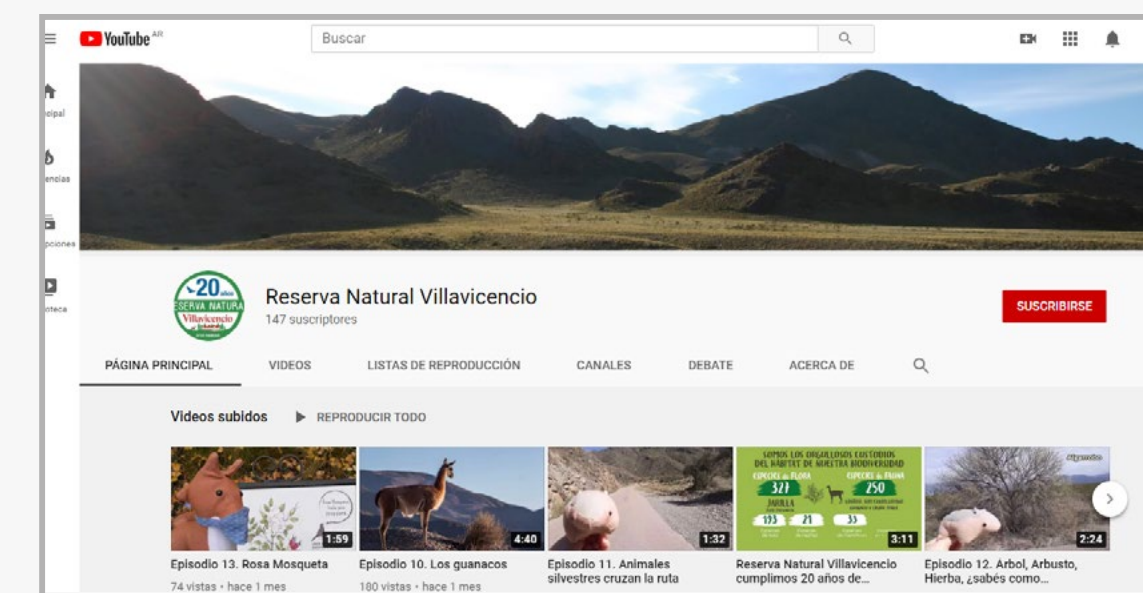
YouTube AR

Buscar

cipal

encias

pciones

oteca

20 años
RESERVA NATURAL
Villavicencio

Reserva Natural Villavicencio
147 suscriptores

SUSCRIBIRSE

PÁGINA PRINCIPAL VIDEOS LISTAS DE REPRODUCCIÓN CANALES DEBATE ACERCA DE

Videos subidos ▶ REPRODUCIR TODO

1:59
Episodio 13. Rosa Mosqueta
74 vistas • hace 1 mes

4:40
Episodio 10. Los guanacos
180 vistas • hace 1 mes

1:32
Episodio 11. Animales silvestres cruzan la ruta

SOMOS LOS ORGULLOSOS CUSTODIOS DEL HÁBITAT DE NUESTRA BIODIVERSIDAD
ESPECIES de FLORA 327
ESPECIES de FAUNA 250
JARILLA
193 21 33
3:11
Reserva Natural Villavicencio cumplimos 20 años de...

2:24
Episodio 12. Árbol, Arbusto, Hierba, ¿sabés como...